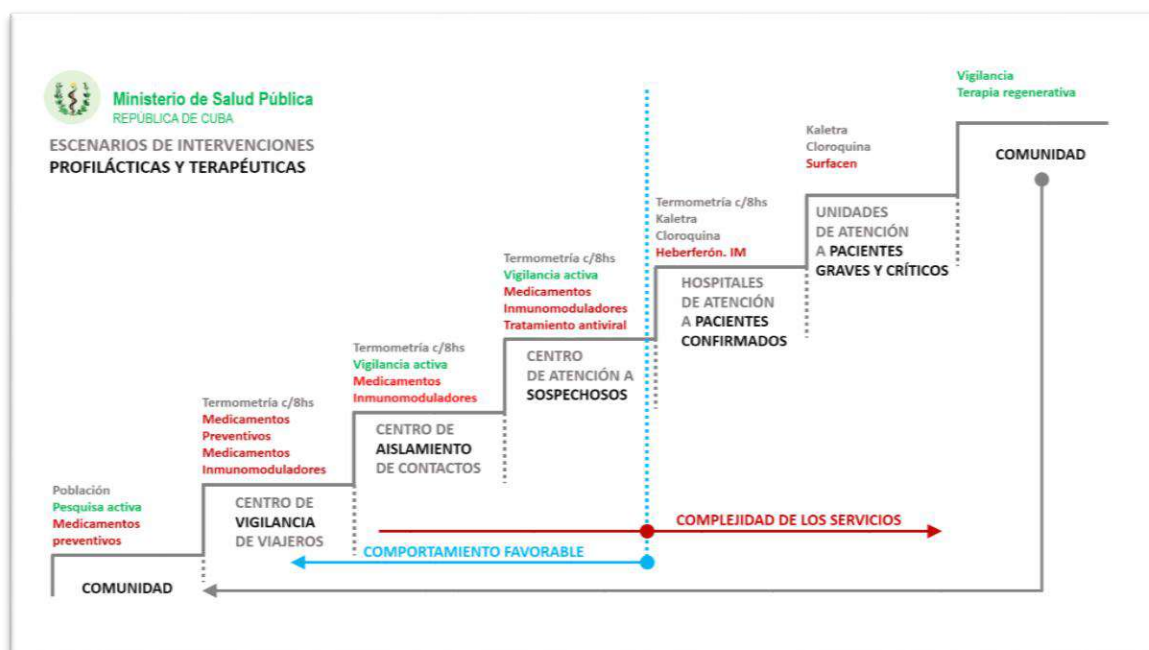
Ministerio de Salud Pública
REPÚBLICA DE CUBA

ESCENARIOS DE INTERVENCIONES
PROFILÁCTICAS Y TERAPÉUTICAS

Vigilancia
Terapia regenerativa

COMUNIDAD

Kaletra
Cloroquina
Surfacen

UNIDADES DE ATENCIÓN A PACIENTES GRAVES Y CRÍTICOS

Termometría c/8hs
Kaletra
Cloroquina
Heberferón. IM

HOSPITALES DE ATENCIÓN A PACIENTES CONFIRMADOS

Termometría c/8hs
Vigilancia activa
Medicamentos
Inmunomoduladores
Tratamiento antiviral

CENTRO DE ATENCIÓN A SOSPECHOSOS

Termometría c/8hs
Vigilancia activa
Medicamentos
Inmunomoduladores

CENTRO DE AISLAMIENTO DE CONTACTOS

Termometría c/8hs
Medicamentos
Preventivos
Medicamentos
Inmunomoduladores

CENTRO DE VIGILANCIA DE VIAJEROS

Población
Pesquisa activa
Medicamentos
preventivos

COMPLEJIDAD DE LOS SERVICIOS

COMPORTAMIENTO FAVORABLE

COMUNIDAD